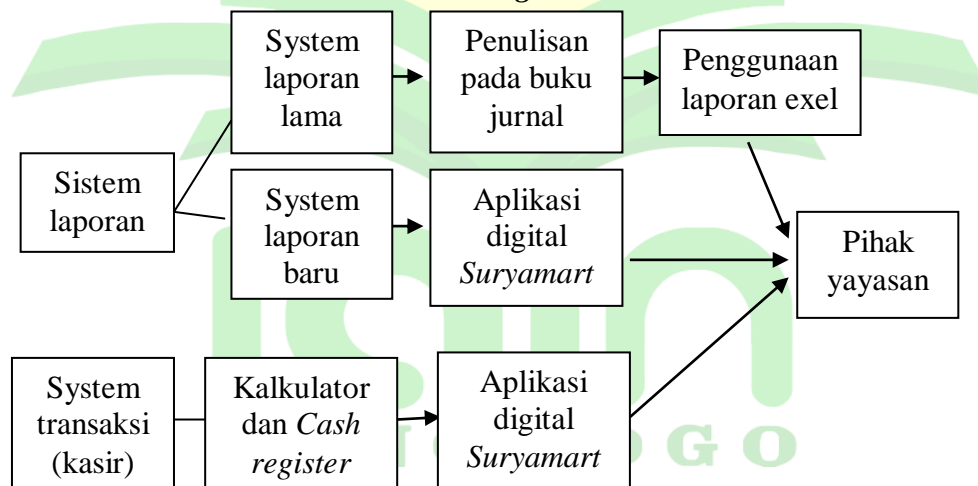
System laporan lama

Penulisan pada buku jurnal

Penggunaan laporan exel

Sistem laporan

System laporan baru

Aplikasi digital *Suryamart*

Pihak yayasan

System transaksi (kasir)

Kalkulator dan *Cash register*

Aplikasi digital *Suryamart*

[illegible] O G O